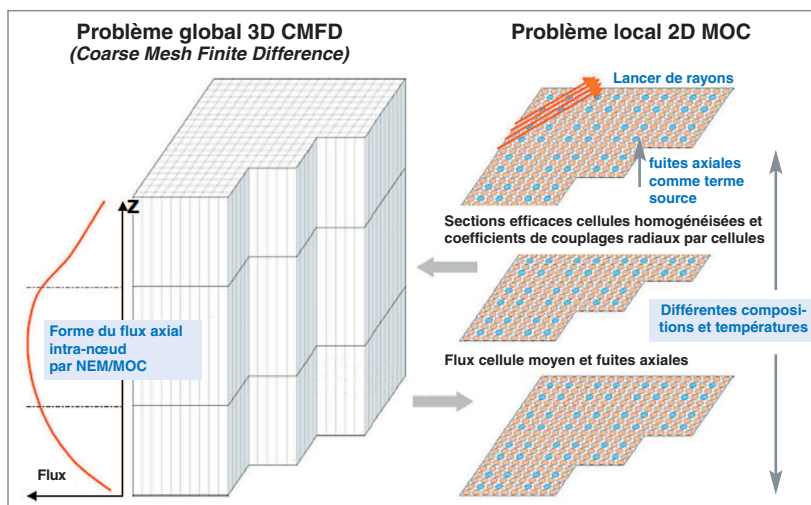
Problème global 3D CMFD
(Coarse Mesh Finite Difference)

Problème local 2D MOC

Lancer de rayons

fuites axiales comme terme source

Z

Sections efficaces cellules homogénéisées et coefficients de couplages radiaux par cellules

Forme du flux axial intra-nœud par NEM/MOC

Différentes compositions et températures

Flux cellule moyen et fuites axiales

Flux